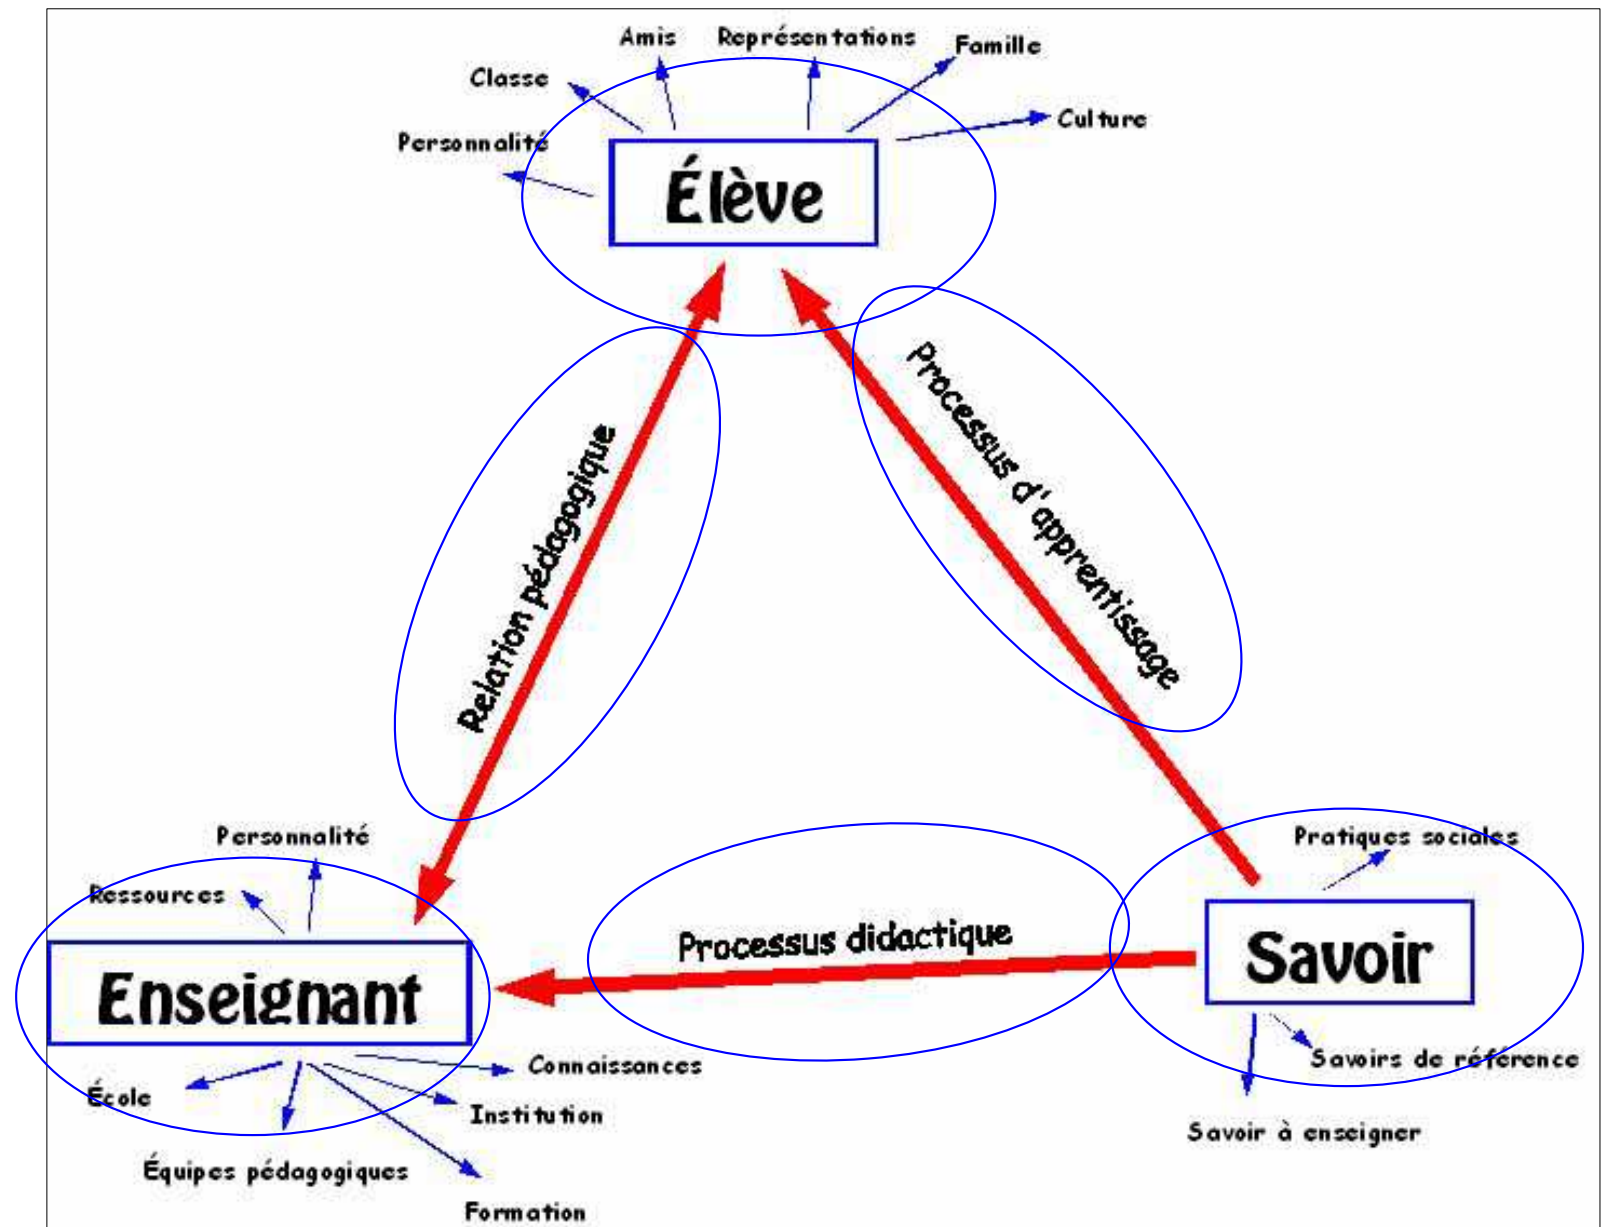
Amis
Représentations
Famille
Classe
Culture
Personnalité
Élève

Relation pédagogique

Processus d'apprentissage

Personnalité
Ressources
Enseignant
École
Connaissances
Institution
Équipes pédagogiques
Formation

Processus didactique

Pratiques sociales
Savoir
Savoirs de référence
Savoir à enseigner